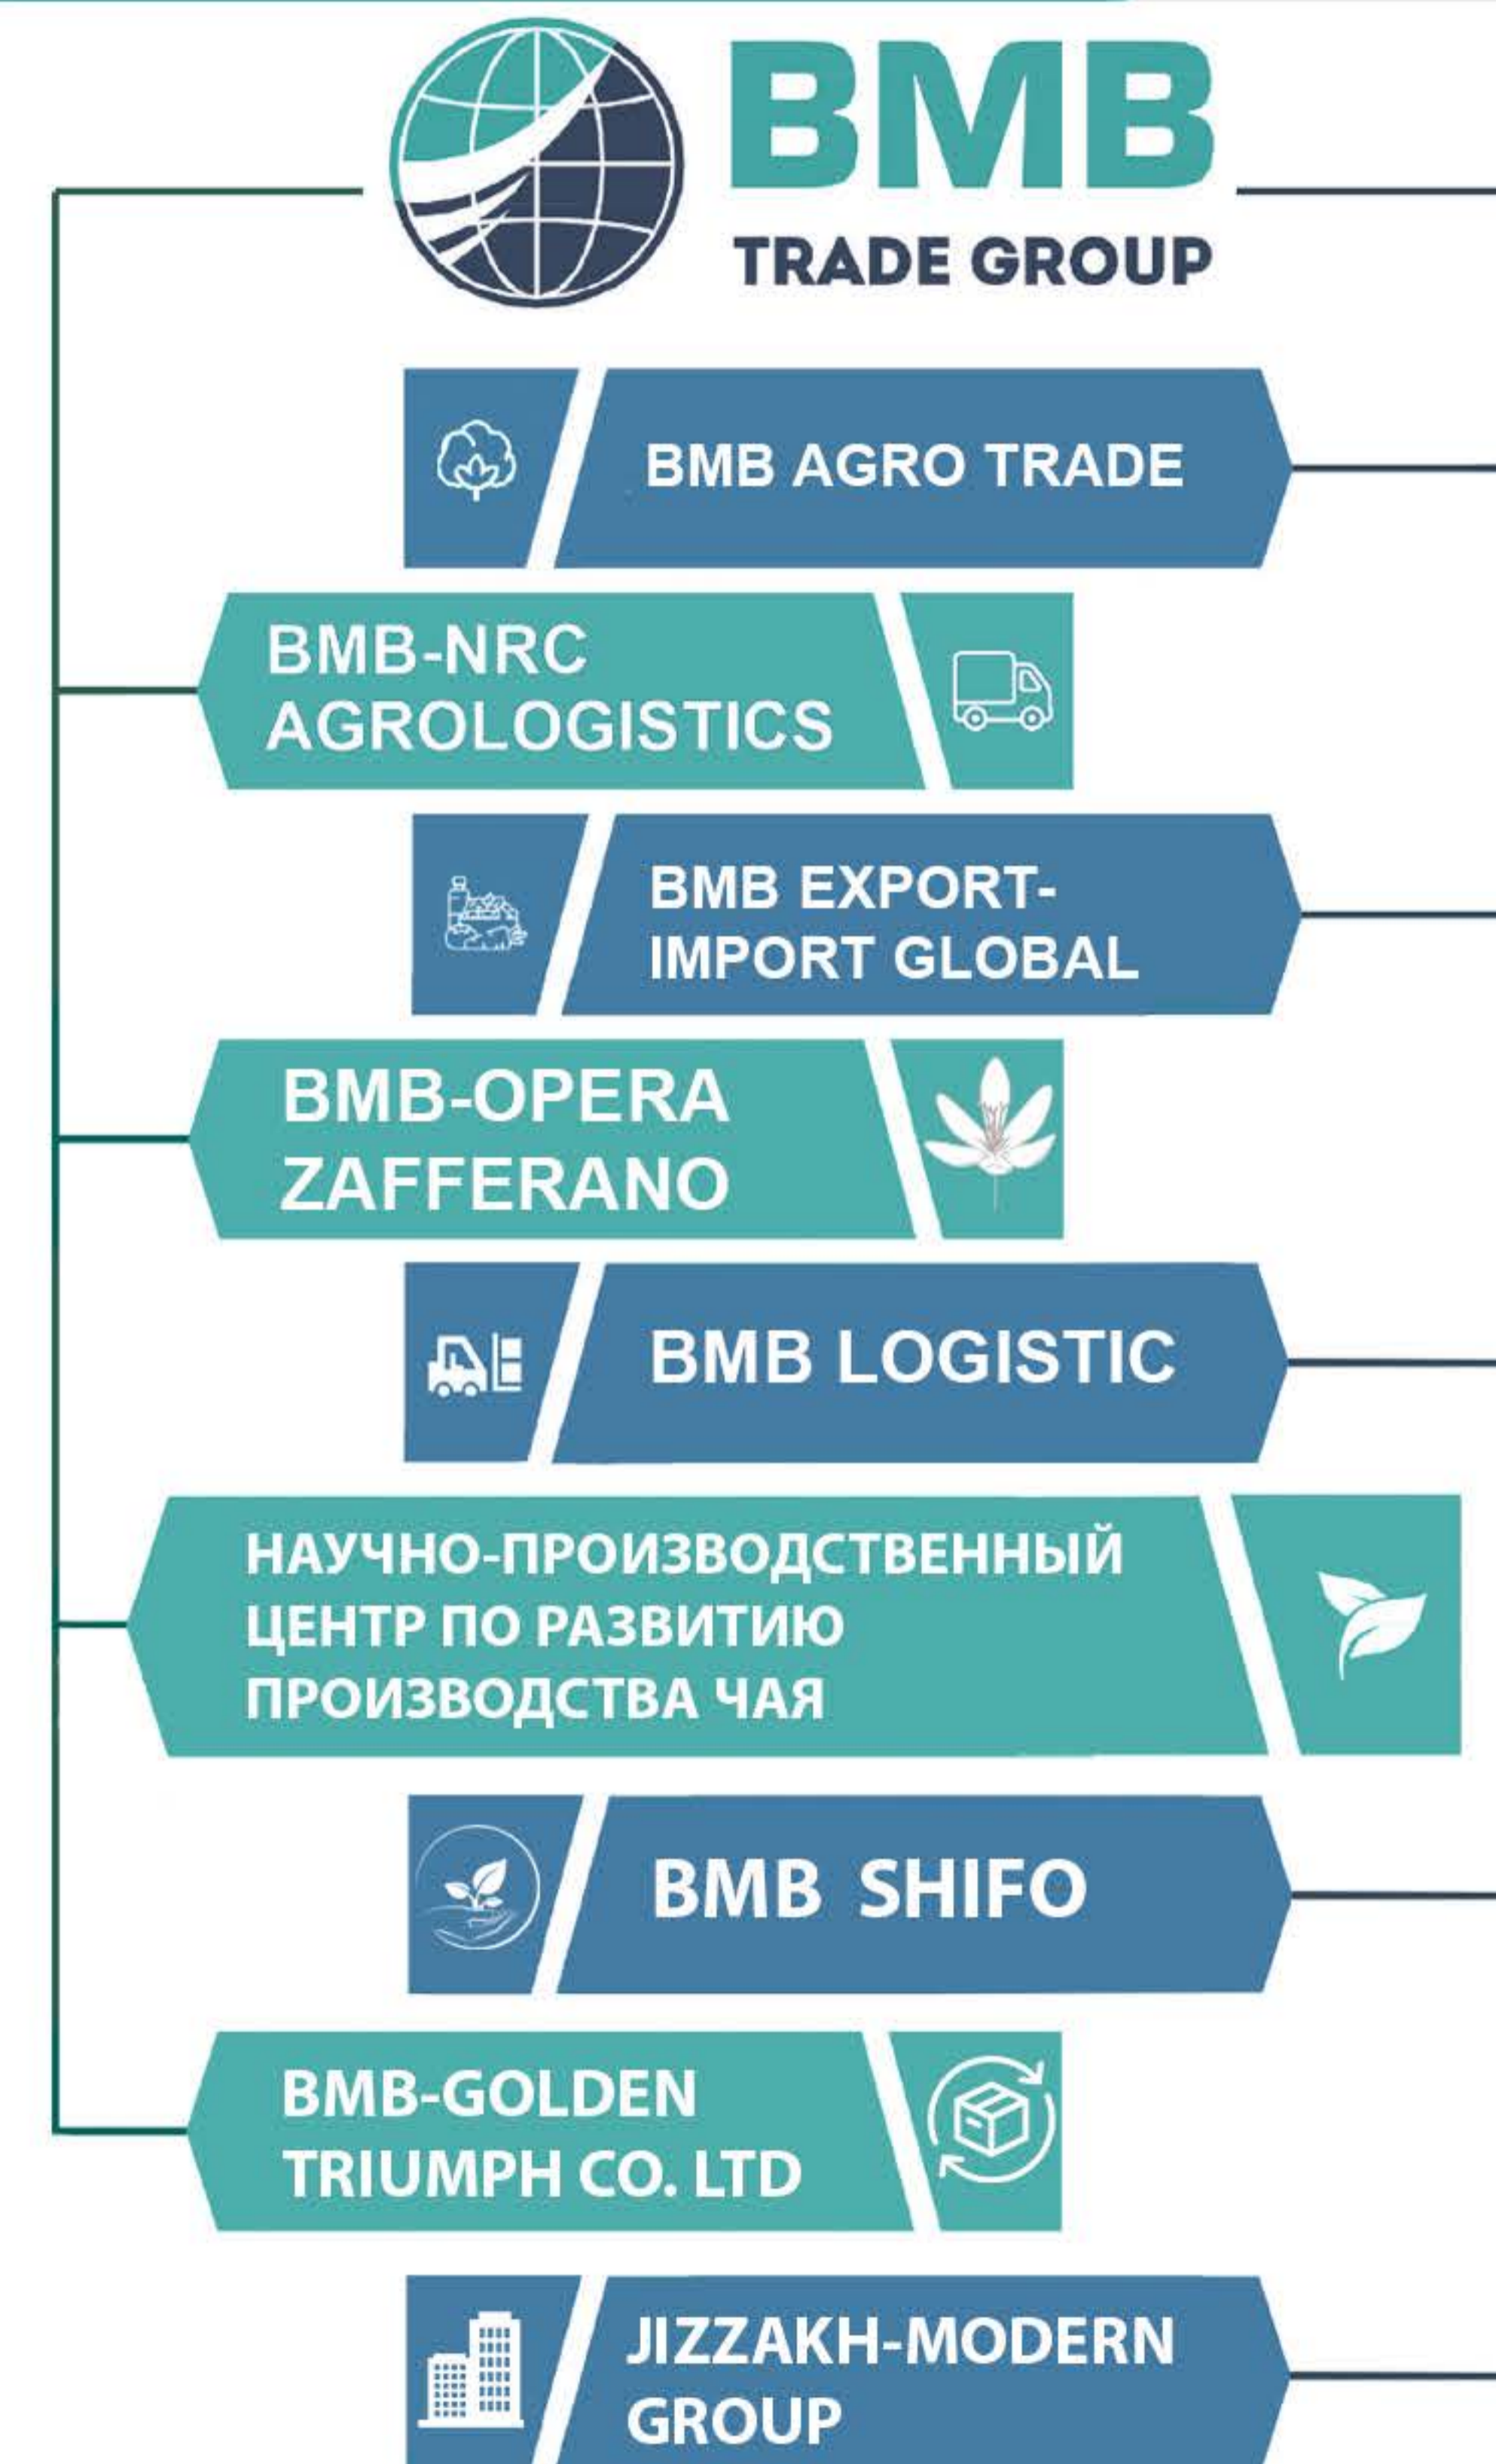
BMB
TRADE GROUP

BMB AGRO TRADE

BMB-NRC AGROLOGISTICS

BMB EXPORT-IMPORT GLOBAL

BMB-OPERA ZAFFERANO

BMB LOGISTIC

НАУЧНО-ПРОИЗВОДСТВЕННЫЙ ЦЕНТР ПО РАЗВИТИЮ ПРОИЗВОДСТВА ЧАЯ

BMB SHIFO

BMB-GOLDEN TRIUMPH CO. LTD

JIZZAKH-MODERN GROUP